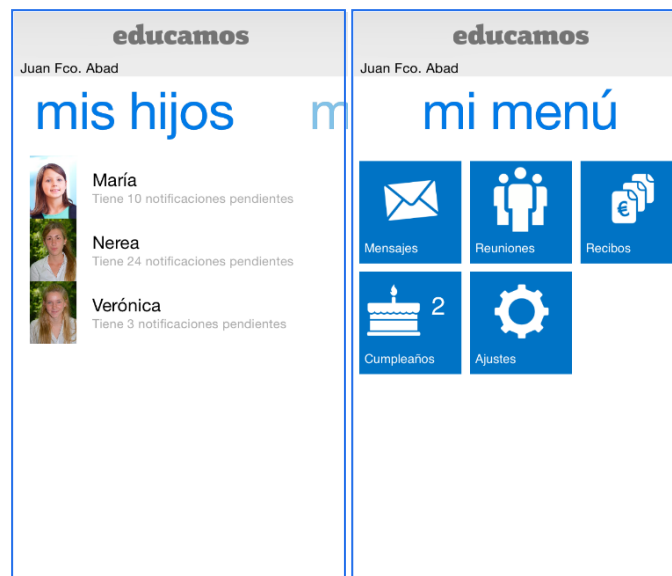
educamos

Juan Fco. Abad

mis hijos m

María
Tiene 10 notificaciones pendientes

Nerea
Tiene 24 notificaciones pendientes

Verónica
Tiene 3 notificaciones pendientes

educamos

Juan Fco. Abad

mi menú

Mensajes

Reuniones

€

Recibos

2

Cumpleaños

Ajustes